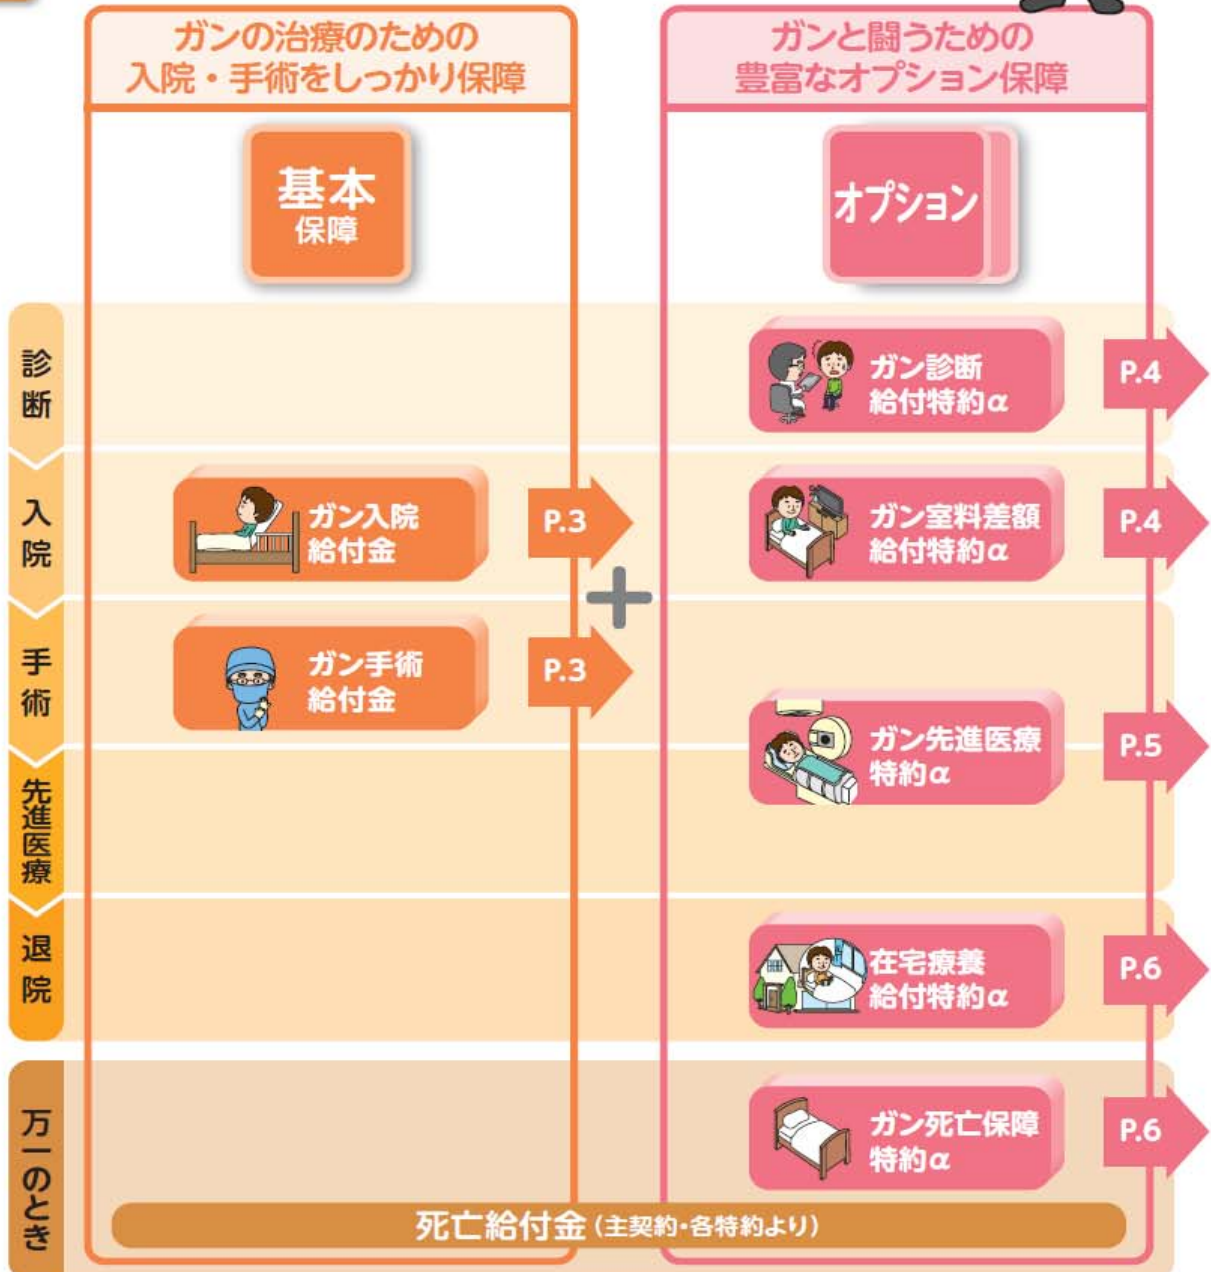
ガンの治療のための
入院・手術をしっかり保障

ガンと闘うための
豊富なオプション保障

基本
保障

オプション

診断

ガン診断
給付特約α

P.4

入院

ガン入院
給付金

P.3

ガン室料差額
給付特約α

P.4

手術

ガン手術
給付金

P.3

先進医療

ガン先進医療
特約α

P.5

退院

在宅療養
給付特約α

P.6

万一のとき

ガン死亡保障
特約α

P.6

死亡給付金（主契約・各特約より）